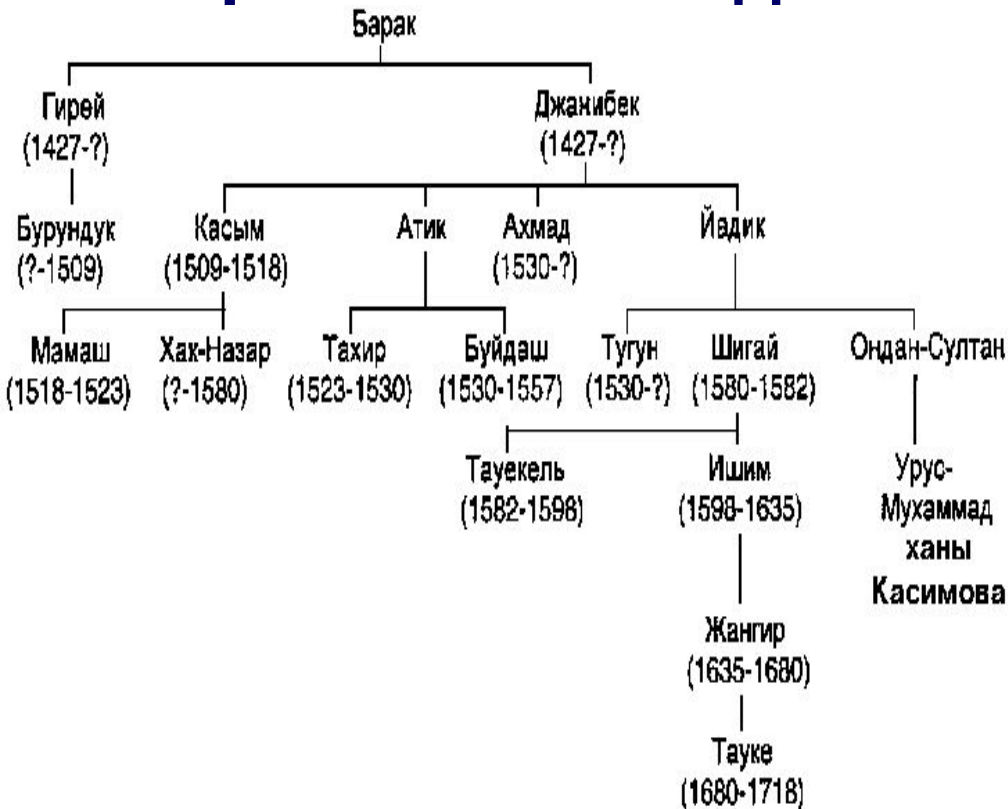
Барак

Гирей (1427-?)

Джанибек (1427-?)

Бурундук (?-1509)

Касым (1509-1518)

Атик

Ахмад (1530-?)

Йадик

Мамаш (1518-1523)

Хак-Назар (?-1580)

Тахир (1523-1530)

Буйдаш (1530-1557)

Тугун (1530-?)

Шигай (1580-1582)

Ондан-Султан

Тауекель (1582-1598)

Ишим (1598-1635)

Урус-Мухаммад ханы Касимова

Жангир (1635-1680)

Тауке (1680-1718)